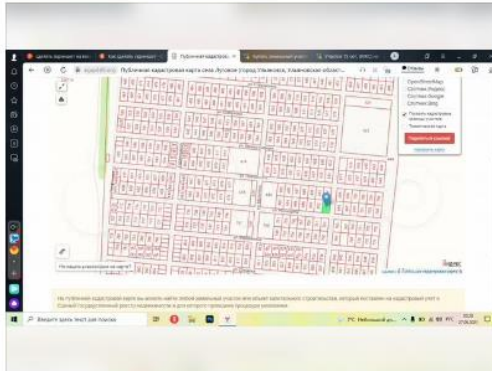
Публичная кадастровая карта села Луговое угодье, Ульяновск, Ульяновская област...

OpenStreetMap
Спутник Яндекс
Спутник Google
Спутник Bing

Показать кадастровые границы участков
Тематическая карта

Сохранить

На публичной кадастровой карте вы можете найти любой земельный участок или объект капитального строительства, который поставлен на кадастровый учет в Едином государственном реестре недвижимости и для которого проведено межевание.

Введите здесь текст для поиска

РС Небольшой дождь